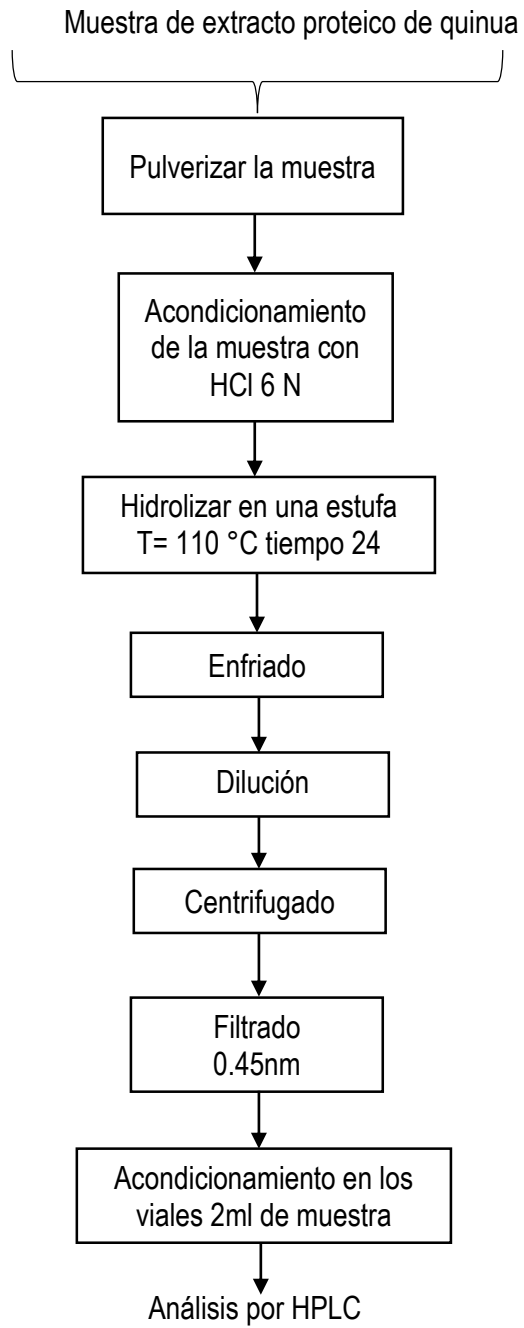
Muestra de extracto proteico de quinua

Pulverizar la muestra

Acondicionamiento de la muestra con HCl 6 N

Hidrolizar en una estufa T= 110 °C tiempo 24

Enfriado

Dilución

Centrifugado

Filtrado 0.45nm

Acondicionamiento en los viales 2ml de muestra

Análisis por HPLC